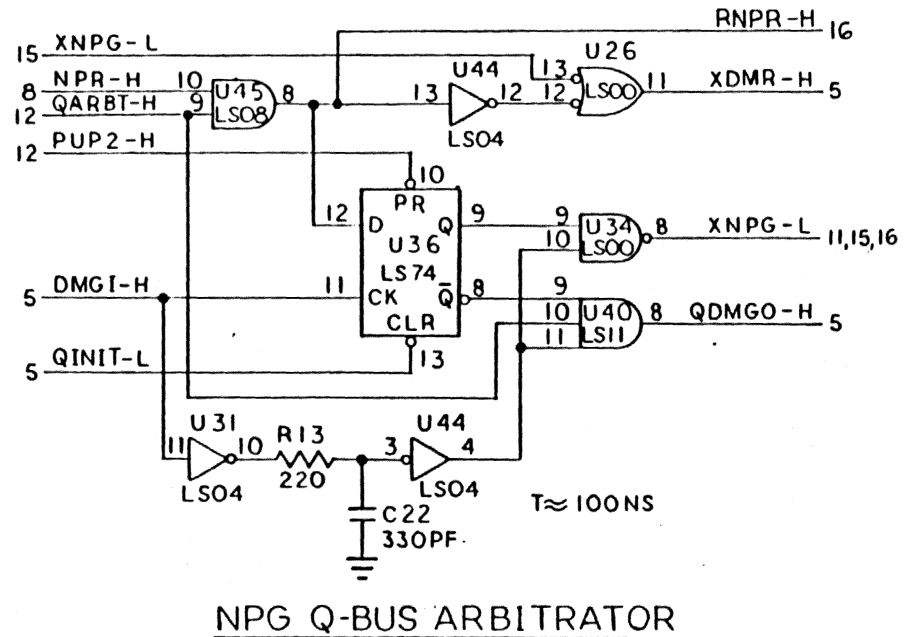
RNPR-H 16
15 XNPG-L
U26
8 NPR-H 10 U45 8
12 QARBT-H 9 LS08
U44
13 12
LS04
13
12 LS00 11 XDMR-H 5
12 PUP2-H
10
PR
12 D Q 9
U36
LS74
9 U34 8
10 LS00
XNPG-L 11,15,16
5 DMGI-H
11 CK $\bar{Q}$ 8
CLR
13
9
10 U40 8
11 LS11
QDMGO-H 5
5 QINIT-L
U31
11 10
LS04
R13
220
U44
3 4
LS04
C22
330PF
T≈100NS
NPG Q-BUS ARBITRATOR